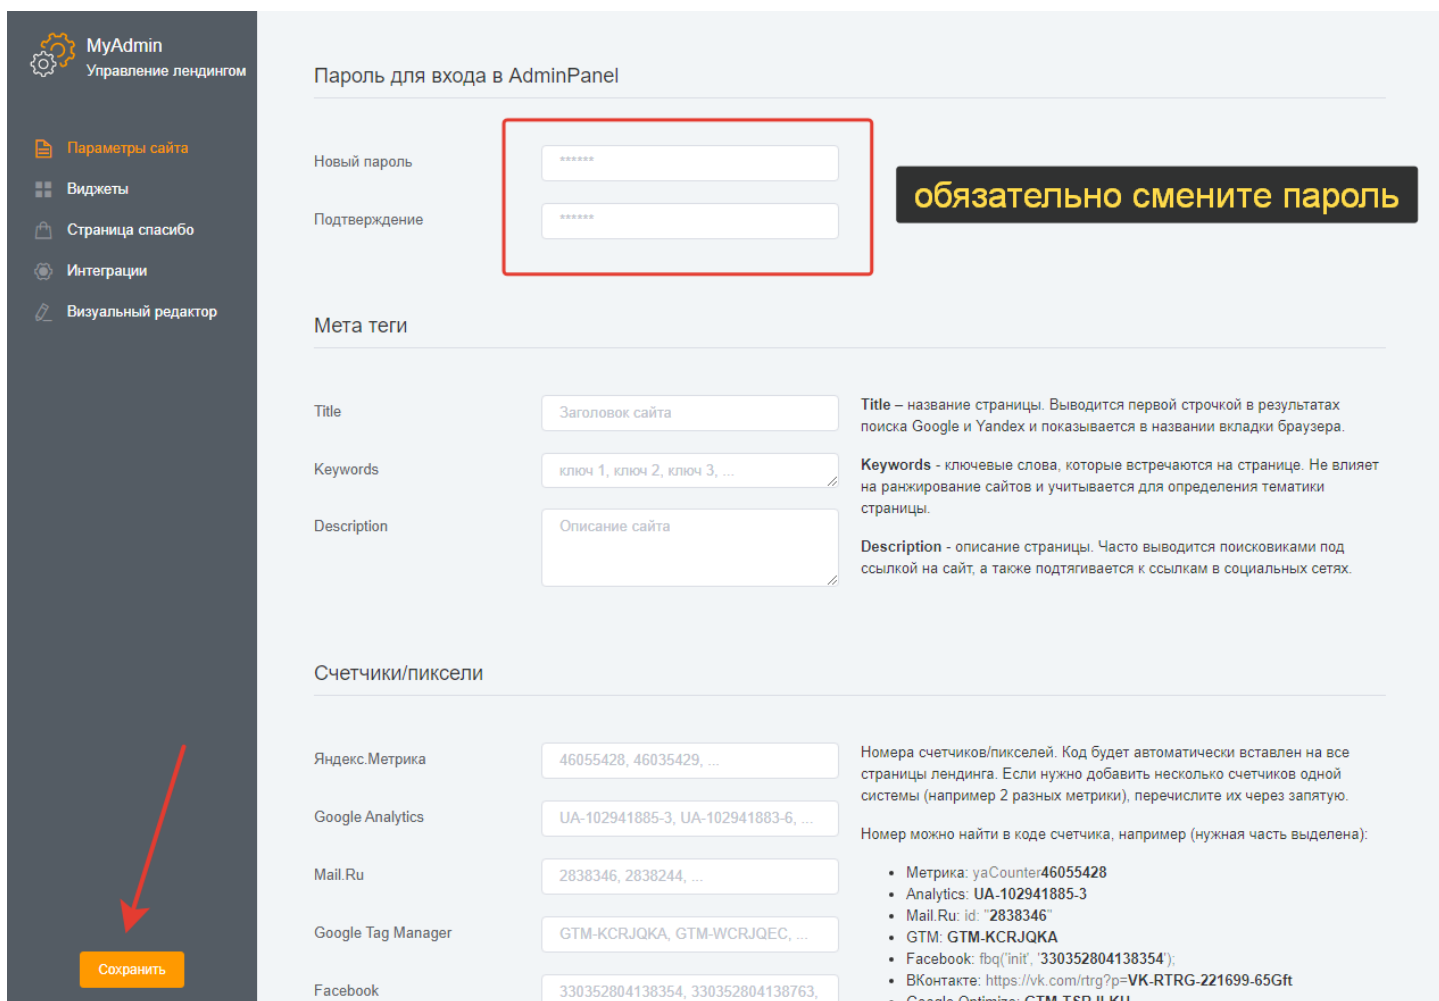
MyAdmin
Управление лендингом

Параметры сайта
Виджеты
Страница спасибо
Интеграции
Визуальный редактор

Сохранить

Пароль для входа в AdminPanel

Новый пароль ******
Подтверждение ******

обязательно смените пароль

Мета теги

Title Заголовок сайта
Keywords ключ 1, ключ 2, ключ 3, ...
Description Описание сайта

**Title** – название страницы. Выводится первой строчкой в результатах поиска Google и Yandex и показывается в названии вкладки браузера.

**Keywords** - ключевые слова, которые встречаются на странице. Не влияет на ранжирование сайтов и учитывается для определения тематики страницы.

**Description** - описание страницы. Часто выводится поисковиками под ссылкой на сайт, а также подтягивается к ссылкам в социальных сетях.

Счетчики/пиксели

Яндекс.Метрика 46055428, 46035429, ...
Google Analytics UA-102941885-3, UA-102941883-6, ...
Mail.Ru 2838346, 2838244, ...
Google Tag Manager GTM-KCRJQKA, GTM-WCRJQEC, ...
Facebook 330352804138354, 330352804138763,

Номера счетчиков/пикселей. Код будет автоматически вставлен на все страницы лендинга. Если нужно добавить несколько счетчиков одной системы (например 2 разных метрики), перечислите их через запятую.

Номер можно найти в коде счетчика, например (нужная часть выделена):

- Метрика: yaCounter46055428
- Analytics: UA-102941885-3
- Mail.Ru: id: "2838346"
- GTM: GTM-KCRJQKA
- Facebook: fbq('init', '330352804138354');
- ВКонтакте: https://vk.com/rtrg?p=VK-RTRG-221699-65Gft
- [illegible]